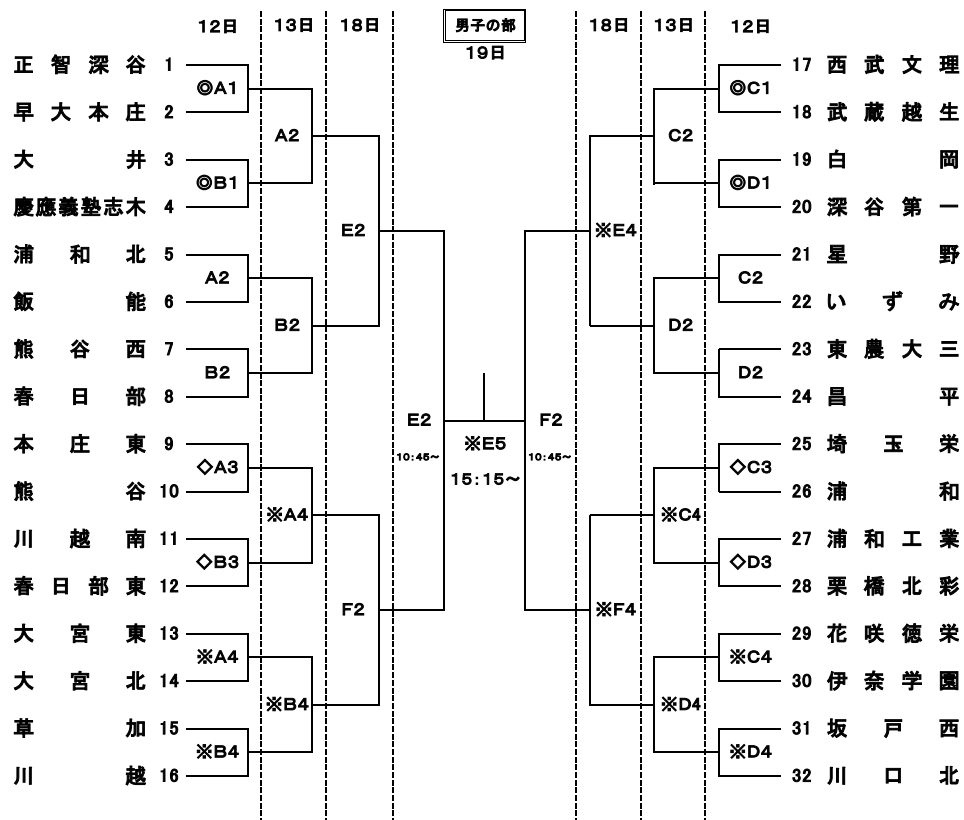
12日 13日 18日 男子の部 19日 18日 13日 12日

正智深谷 1
早大本庄 2
大井 3
慶應義塾志木 4
浦和北 5
飯能 6
熊谷西 7
春日部 8
本庄東 9
熊谷 10
川越南 11
春日部東 12
大宮東 13
大宮北 14
草加 15
川越 16

◎A1
◎B1
A2
B2
◇A3
◇B3
※A4
※B4

A2
B2
※A4
※B4

E2
F2

E2
10:45～

※E5
15:15～

F2
10:45～

※E4
※F4

C2
D2
※C4
※D4

◎C1
◎D1
C2
D2
◇C3
◇D3
※C4
※D4

17 西武文理
18 武蔵越生
19 白岡
20 深谷第一
21 星野
22 いずみ
23 東農大三
24 昌平
25 埼玉栄
26 浦和
27 浦和工業
28 栗橋北彩
29 花咲徳栄
30 伊奈学園
31 坂戸西
32 川口北